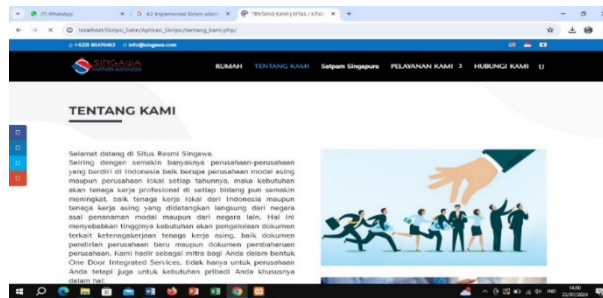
(7) WhatsApp
4.2 Implementasi Sistem adalah
TENTANG KAMI | KITAS / KITAP
localhost/Skripsi_Sella/Aplikasi_Skripsi/tentang_kami.php/
+628 80470463 info@singawa.com
SINGAWA
RUMAH TENTANG KAMI Setpam Singapura PELAYANAN KAMI HUBUNGI KAMI

TENTANG KAMI

Selamat datang di Situs Resmi Singawa.
Seiring dengan semakin banyaknya perusahaan-perusahaan yang berdiri di Indonesia baik berupa perusahaan modal asing maupun perusahaan lokal setiap tahunnya, maka kebutuhan akan tenaga kerja profesional di setiap bidang pun semakin meningkat, baik tenaga kerja lokal dari Indonesia maupun tenaga kerja asing yang didatangkan langsung dari negara asal penanaman modal maupun dari negara lain. Hal ini menyebabkan tingginya kebutuhan akan pengelolaan dokumen terkait ketenagakerjaan tenaga kerja asing, baik dokumen pendirian perusahaan baru maupun dokumen pembaharuan perusahaan. Kami hadir sebagai mitra bagi Anda dalam bentuk One Door Integrated Services, tidak hanya untuk perusahaan Anda tetapi juga untuk kebutuhan pribadi Anda khususnya dalam hal:

14:00
25/07/2024